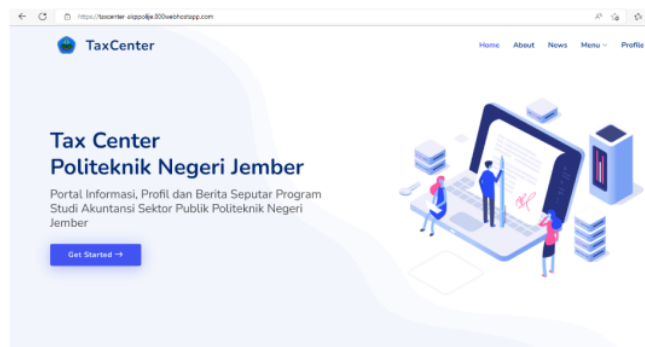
https://taxcenter-akppolije.000webhostapp.com

TaxCenter

Home About News Menu Profile

Tax Center
Politeknik Negeri Jember

Portal Informasi, Profil dan Berita Seputar Program Studi Akuntansi Sektor Publik Politeknik Negeri Jember

Get Started →